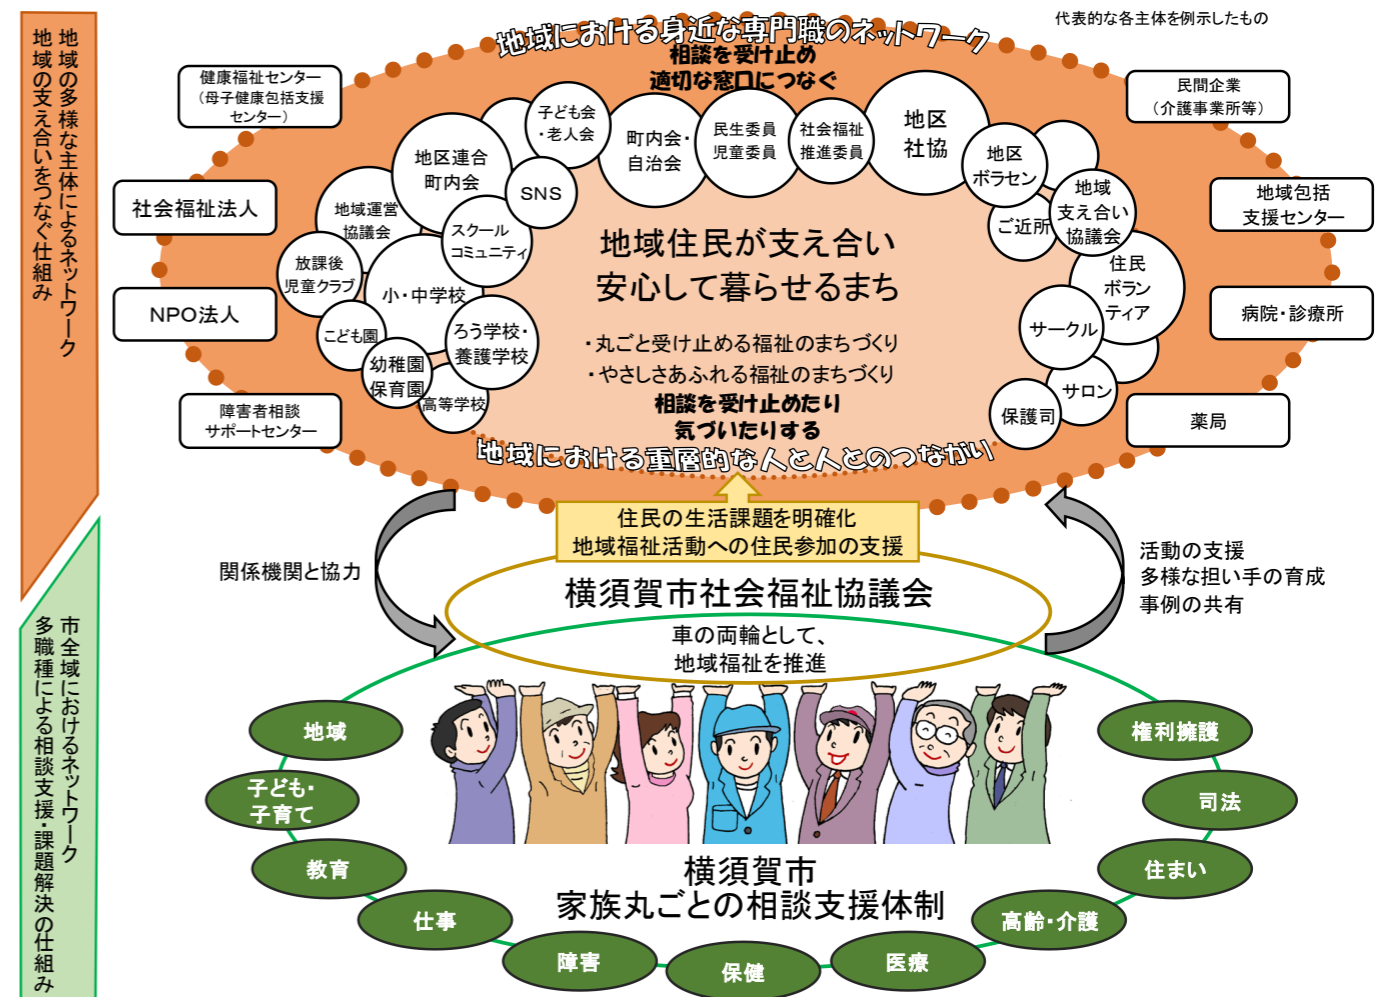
地域の多様な主体によるネットワーク
地域の支え合いをつなぐ仕組み

代表的な各主体を例示したもの

地域における身近な専門職のネットワーク
相談を受け止め
適切な窓口につなぐ

健康福祉センター（母子健康包括支援センター）

民間企業（介護事業所等）

社会福祉法人

地域包括支援センター

NPO法人

病院・診療所

障害者相談サポートセンター

薬局

子ども会・老人会
町内会・自治会
民生委員児童委員
社会福祉推進委員
地区社協
地区連合町内会
SNS
地区ボラセン
地域運営協議会
スクールコミュニティ
ご近所
地域支え合い協議会
放課後児童クラブ
小・中学校
住民ボランティア
サークル
こども園
ろう学校・養護学校
幼稚園保育園
高等学校
サロン
保護司

地域住民が支え合い
安心して暮らせるまち

・丸ごと受け止める福祉のまちづくり
・やさしさあふれる福祉のまちづくり
相談を受け止めたり
気づいたりする

地域における重層的な人と人とのつながり

住民の生活課題を明確化
地域福祉活動への住民参加の支援

関係機関と協力

活動の支援
多様な担い手の育成
事例の共有

横須賀市社会福祉協議会

車の両輪として、
地域福祉を推進

市全域におけるネットワーク
多職種による相談支援・課題解決の仕組み

地域
子ども・子育て
教育
仕事
障害
保健
医療
高齢・介護
住まい
司法
権利擁護

横須賀市
家族丸ごとの相談支援体制